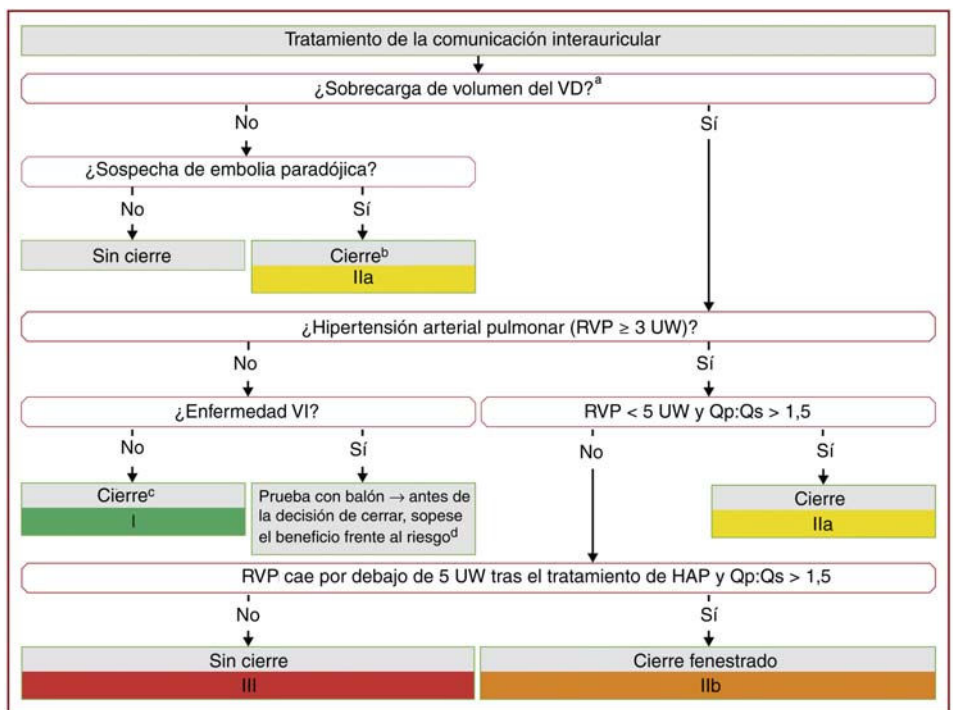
Tratamiento de la comunicación interauricular

¿Sobrecarga de volumen del VD?$^{a}$

No

Sí

¿Sospecha de embolia paradójica?

No

Sí

Sin cierre

Cierre$^{b}$

IIa

¿Hipertensión arterial pulmonar (RVP ≥ 3 UW)?

No

Sí

¿Enfermedad VI?

RVP < 5 UW y Qp:Qs > 1,5

No

Sí

No

Sí

Cierre$^{c}$

I

Prueba con balón → antes de la decisión de cerrar, sopese el beneficio frente al riesgo$^{d}$

Cierre

IIa

RVP cae por debajo de 5 UW tras el tratamiento de HAP y Qp:Qs > 1,5

No

Sí

Sin cierre

III

Cierre fenestrado

IIb